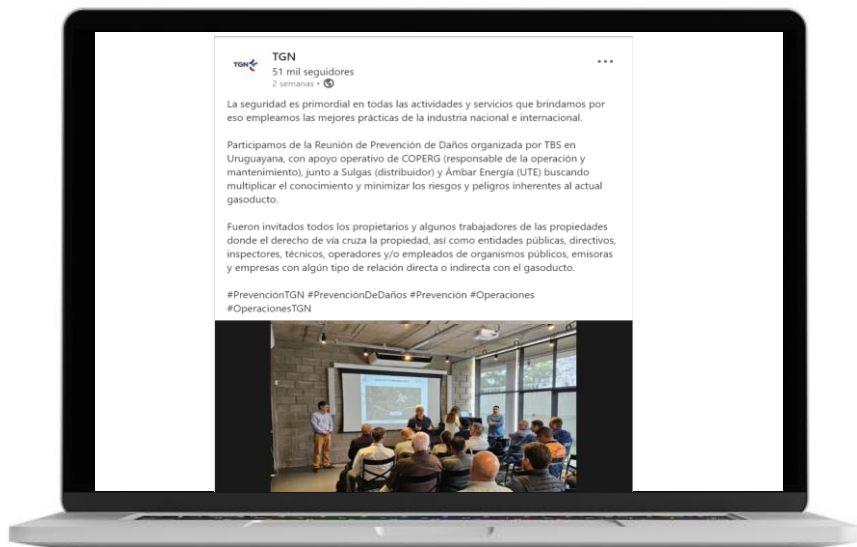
TGN
TGN
51 mil seguidores
2 semanas •

La seguridad es primordial en todas las actividades y servicios que brindamos por eso empleamos las mejores prácticas de la industria nacional e internacional.

Participamos de la Reunión de Prevención de Daños organizada por TBS en Uruguayana, con apoyo operativo de COPERG (responsable de la operación y mantenimiento), junto a Sulgas (distribuidor) y Ámbar Energía (UTE) buscando multiplicar el conocimiento y minimizar los riesgos y peligros inherentes al actual gasoducto.

Fueron invitados todos los propietarios y algunos trabajadores de las propiedades donde el derecho de vía cruza la propiedad, así como entidades públicas, directivos, inspectores, técnicos, operadores y/o empleados de organismos públicos, emisoras y empresas con algún tipo de relación directa o indirecta con el gasoducto.

#PrevenciónTGN #PrevenciónDeDaños #Prevención #Operaciones #OperacionesTGN